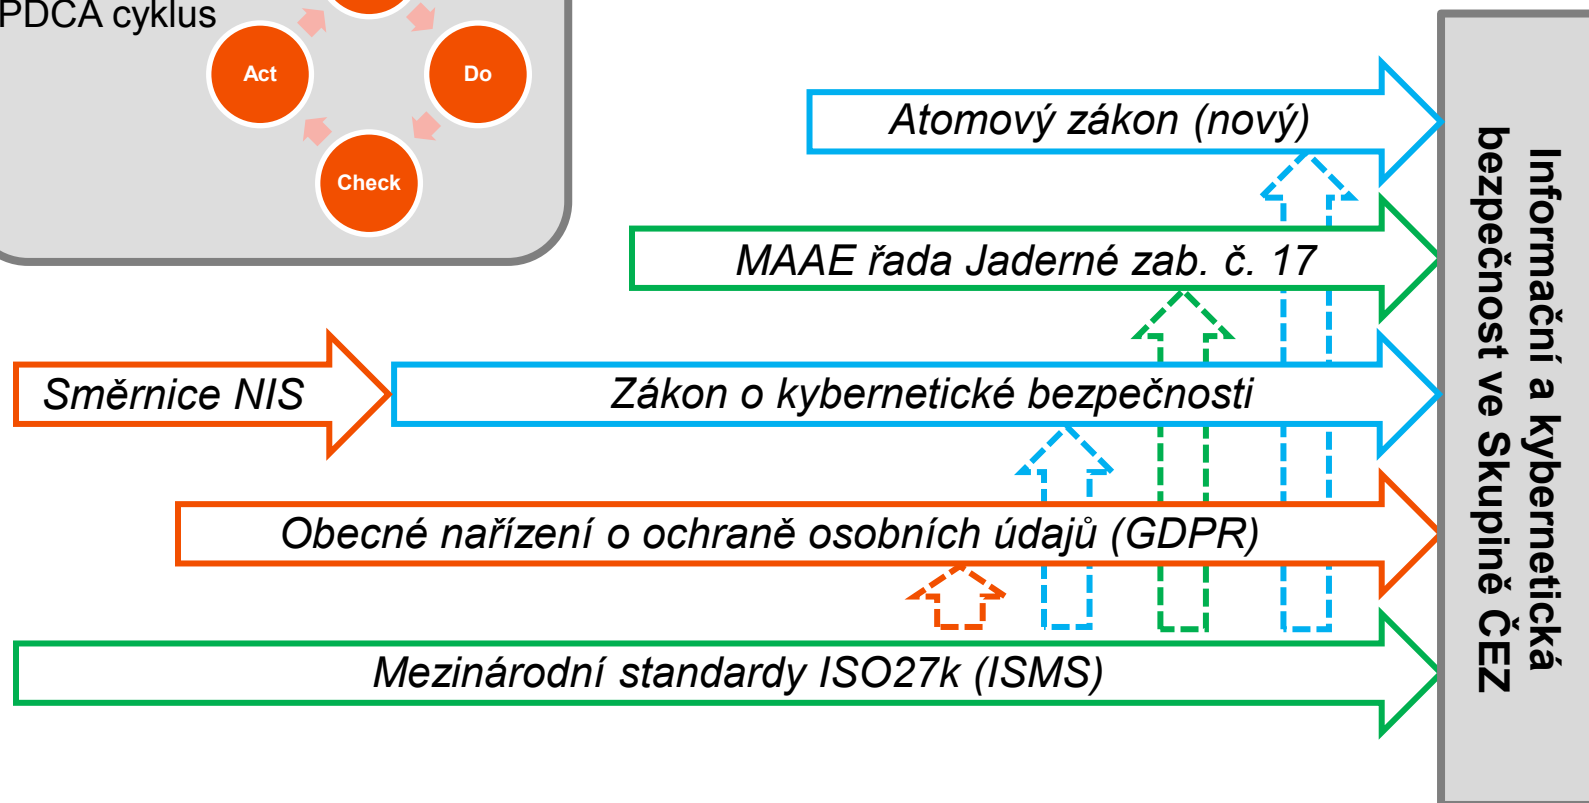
PDCA cyklus

Act

Do

Check

Atomový zákon (nový)

MAAE řada Jaderné zab. č. 17

Směrnice NIS

Zákon o kybernetické bezpečnosti

Obecné nařízení o ochraně osobních údajů (GDPR)

Mezinárodní standardy ISO27k (ISMS)

Informační a kybernetická bezpečnost ve Skupině ČEZ